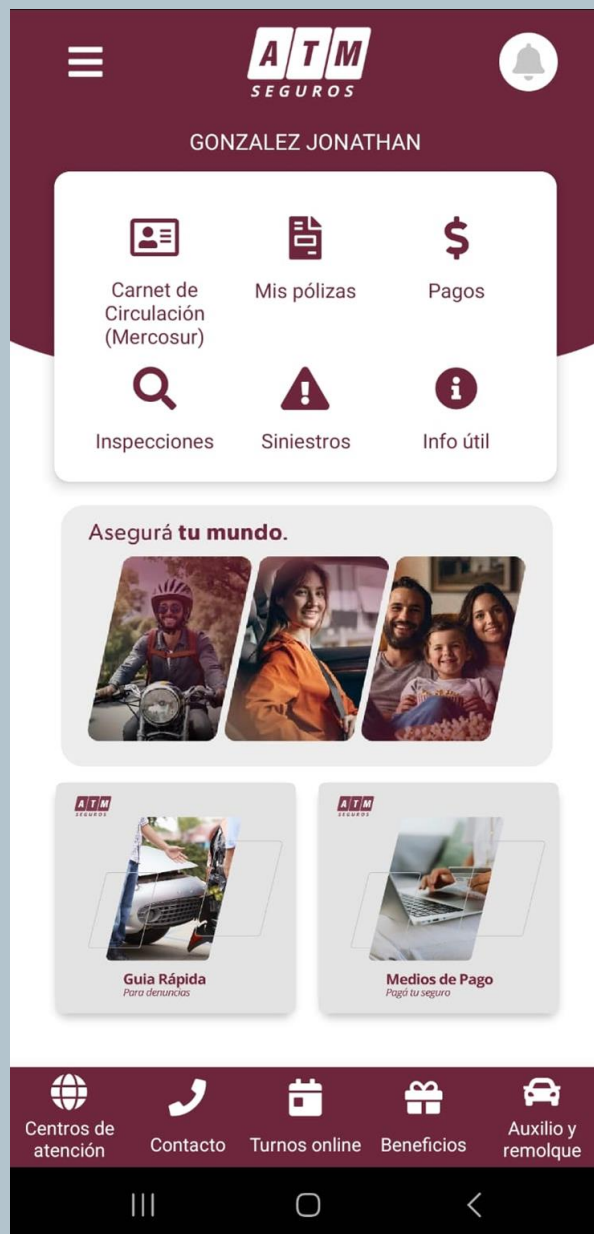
ATM
SEGUROS

GONZALEZ JONATHAN

Carnet de Circulación (Mercosur)

Mis pólizas

Pagos

Inspecciones

Siniestros

Info útil

Asegurá tu mundo.

ATM
SEGUROS

Guia Rápida
Para denuncias

ATM
SEGUROS

Medios de Pago
Pagá tu seguro

Centros de atención

Contacto

Turnos online

Beneficios

Auxilio y remolque